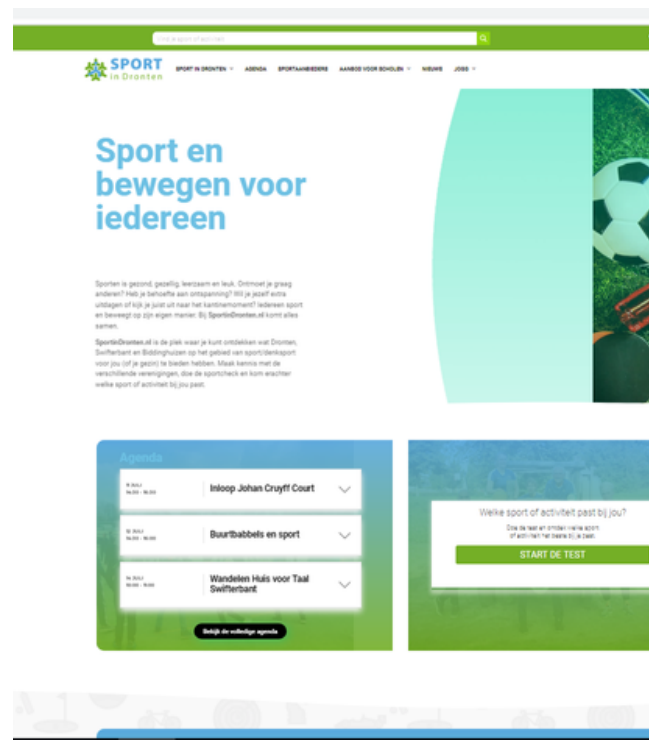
Vind je sport of activiteit

SPORT in Dronten

SPORT IN DRONTEN AGENDA SPORTAANBIEDERS AANBOD VOOR SCHOLEN NIEUWS JOBS

Sport en bewegen voor iedereen

Sporten is gezond, gezellig, leerzaam en leuk. Ontmoet je graag anderen? Heb je behoefte aan ontspanning? Wil je jezelf extra uitdagen of kijk je juist uit naar het kantinemoment? Iedereen sport en beweegt op zijn eigen manier. Bij SportinDronten.nl komt alles samen.

SportinDronten.nl is de plek waar je kunt ontdekken wat Dronten, Swifterbant en Biddinghuizen op het gebied van sport/denksport voor jou (of je gezin) te bieden hebben. Maak kennis met de verschillende verenigingen, doe de sportcheck en kom erachter welke sport of activiteit bij jou past.

Agenda

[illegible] JULI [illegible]
Inloop Johan Cruyff Court

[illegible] JULI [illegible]
Buurtbabbels en sport

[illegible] JULI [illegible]
Wandelen Huis voor Taal Swifterbant

Bekijk de volledige agenda

Welke sport of activiteit past bij jou?

Doe de test en ontdek welke sport of activiteit het beste bij je past.

START DE TEST